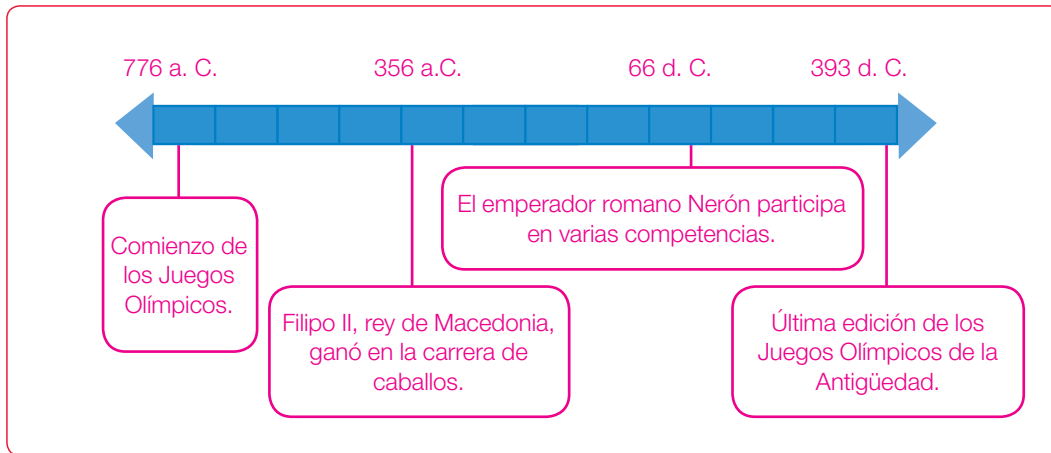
776 a. C.

356 a.C.

66 d. C.

393 d. C.

Comienzo de los Juegos Olímpicos.

Filipo II, rey de Macedonia, ganó en la carrera de caballos.

El emperador romano Nerón participa en varias competencias.

Última edición de los Juegos Olímpicos de la Antigüedad.